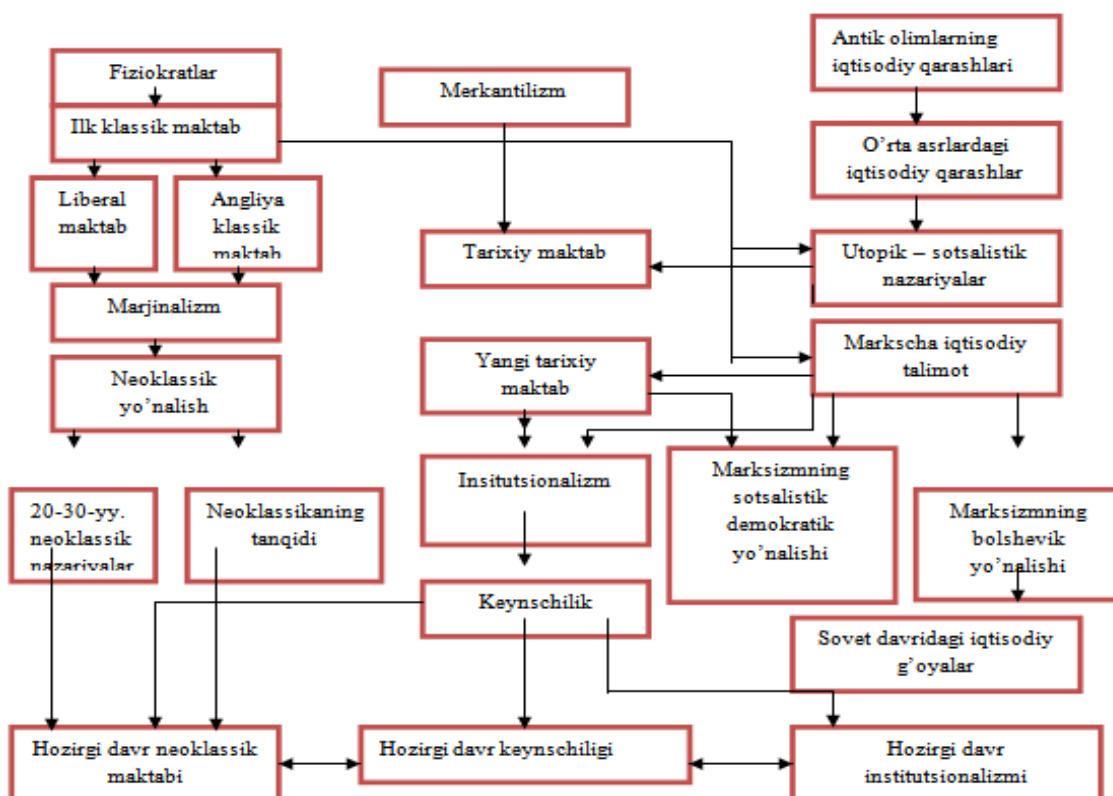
Fiziokratlar

Ilk klassik maktab

Liberal maktab

Angliya klassik maktab

Marjinalizm

Neoklassik yo'nalish

Merkantilizm

Tarixiy maktab

Antik olimlarning iqtisodiy qarashlari

O'rta asrlardagi iqtisodiy qarashlar

Utopik – sotsalistik nazariyalar

Markscha iqtisodiy talimot

Yangi tarixiy maktab

Insitutsionalizm

Marksizmning sotsalistik demokratik yo'nalishi

Marksizmning bolshevik yo'nalishi

20-30-yy. neoklassik nazariyalar

Neoklassikaning tanqidi

Keynschilik

Sovet davridagi iqtisodiy g'oyalar

Hozirgi davr neoklassik maktabi

Hozirgi davr keynschiligi

Hozirgi davr institutsionalizmi